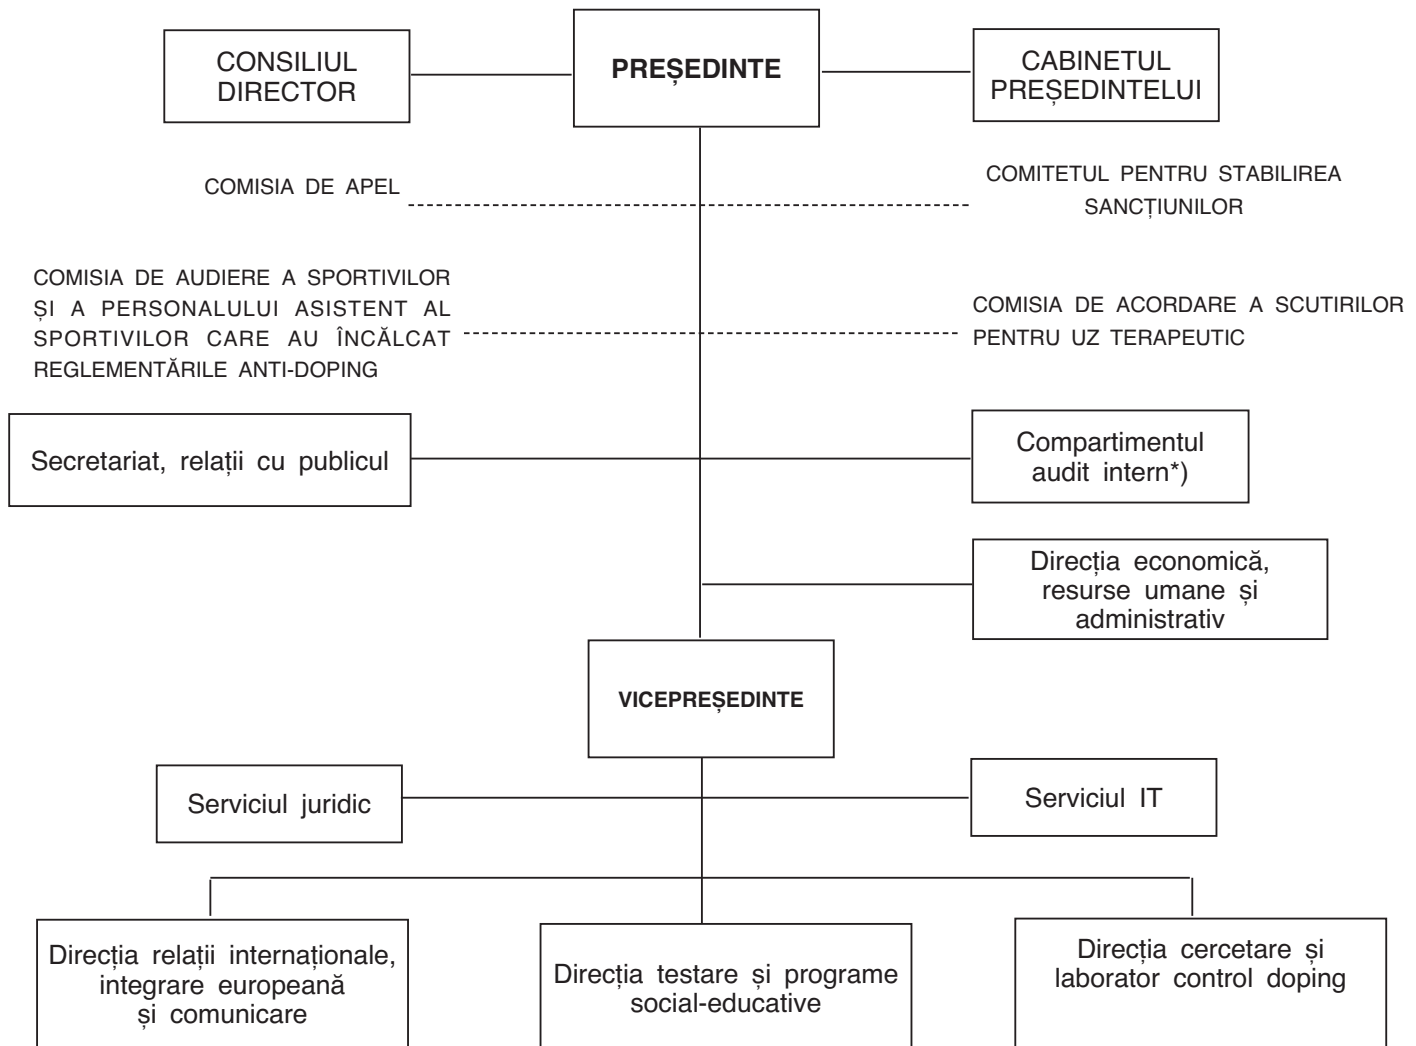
CONSILIUL DIRECTOR

PREȘEDINTE

CABINETUL PREȘEDINTELUI

COMISIA DE APEL

COMITETUL PENTRU STABILIREA SANCȚIUNILOR

COMISIA DE AUDIERE A SPORTIVILOR ȘI A PERSONALULUI ASISTENT AL SPORTIVILOR CARE AU ÎNCĂLCAT REGLEMENTĂRILE ANTI-DOPING

COMISIA DE ACORDARE A SCUTIRILOR PENTRU UZ TERAPEUTIC

Secretariat, relații cu publicul

Compartimentul audit intern*)

Direcția economică, resurse umane și administrativ

VICEPREȘEDINTE

Serviciul juridic

Serviciul IT

Direcția relații internaționale, integrare europeană și comunicare

Direcția testare și programe social-educative

Direcția cercetare și laborator control doping